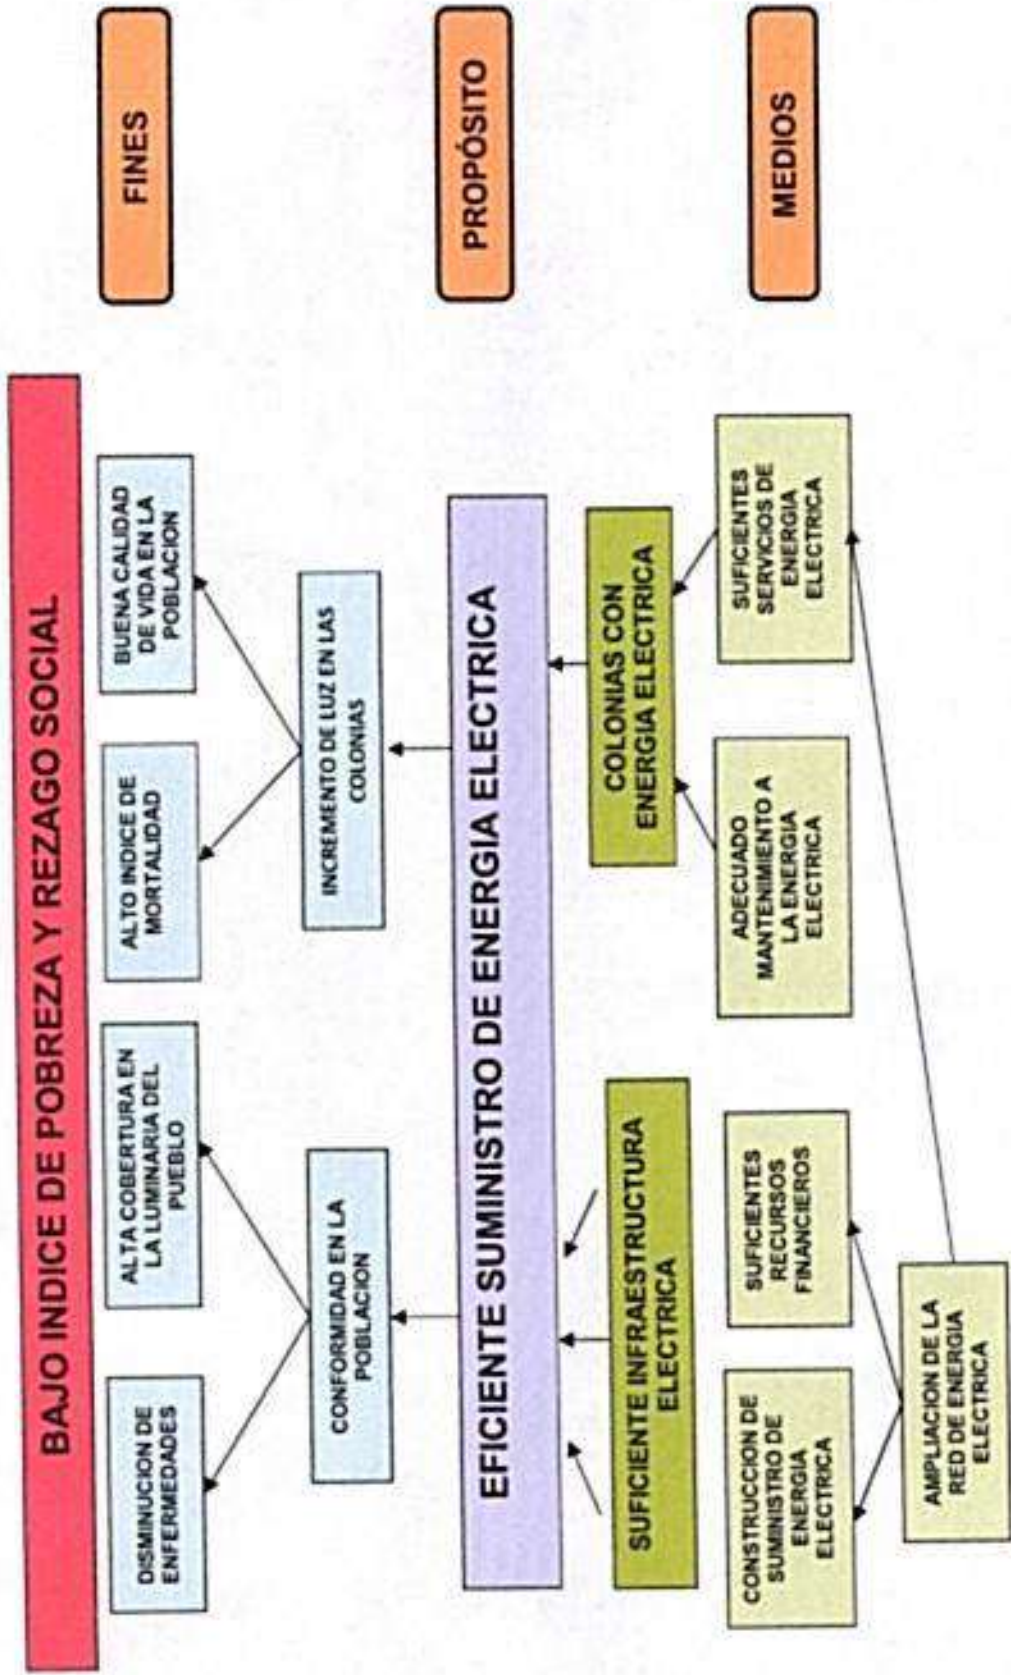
FINES

PROPÓSITO

MEDIOS

BAJO INDICE DE POBREZA Y REZAGO SOCIAL

BUENA CALIDAD DE VIDA EN LA POBLACION

ALTO INDICE DE MORTALIDAD

ALTA COBERTURA EN LA LUMINARIA DEL PUEBLO

DISMINUCION DE ENFERMEDADES

INCREMENTO DE LUZ EN LAS COLONIAS

CONFORMIDAD EN LA POBLACION

EFICIENTE SUMINISTRO DE ENERGIA ELECTRICA

COLONIAS CON ENERGIA ELECTRICA

SUFICIENTE INFRAESTRUCTURA ELECTRICA

SUFICIENTES SERVICIOS DE ENERGIA ELECTRICA

ADECUADO MANTENIMIENTO A LA ENERGIA ELECTRICA

SUFICIENTES RECURSOS FINANCIEROS

CONSTRUCCION DE SUMINISTRO DE ENERGIA ELECTRICA

AMPLIACION DE LA RED DE ENERGIA ELECTRICA